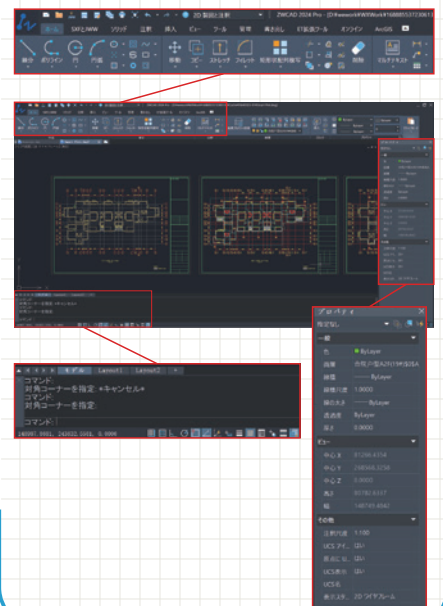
2D 製図と注釈
ZWCAD 2024 Pro - [D:\Rework\WORK\16888515373061]
ホーム
ソリッド
注釈
挿入
ビュー
ツール
管理
書き出し
ET拡張ツール
オンライン
ArcGIS
線分
ポリライン
円
円弧
移動
コピー
ストレッチ
フィレット
削除
マルチテキスト

モデル
Layout1
Layout2
コマンド:
対角コーナーを指定: *キャンセル*
コマンド:
対角コーナーを指定:
コマンド:
240997.3551, 242022.5331, 0.0000

プロパティ
選択なし
一般
色
ByLayer
画層
線種
ByLayer
線種尺度
1.0000
線の太さ
ByLayer
透過度
ByLayer
厚さ
0.0000
ビュー
中心 X
中心 Y
中心 Z
0.0000
高さ
幅
その他
注釈尺度
1:100
UCS アイ...
はい
原点にU...
はい
UCS表示
はい
UCS名
表示スタ...
2D ワイヤフレーム